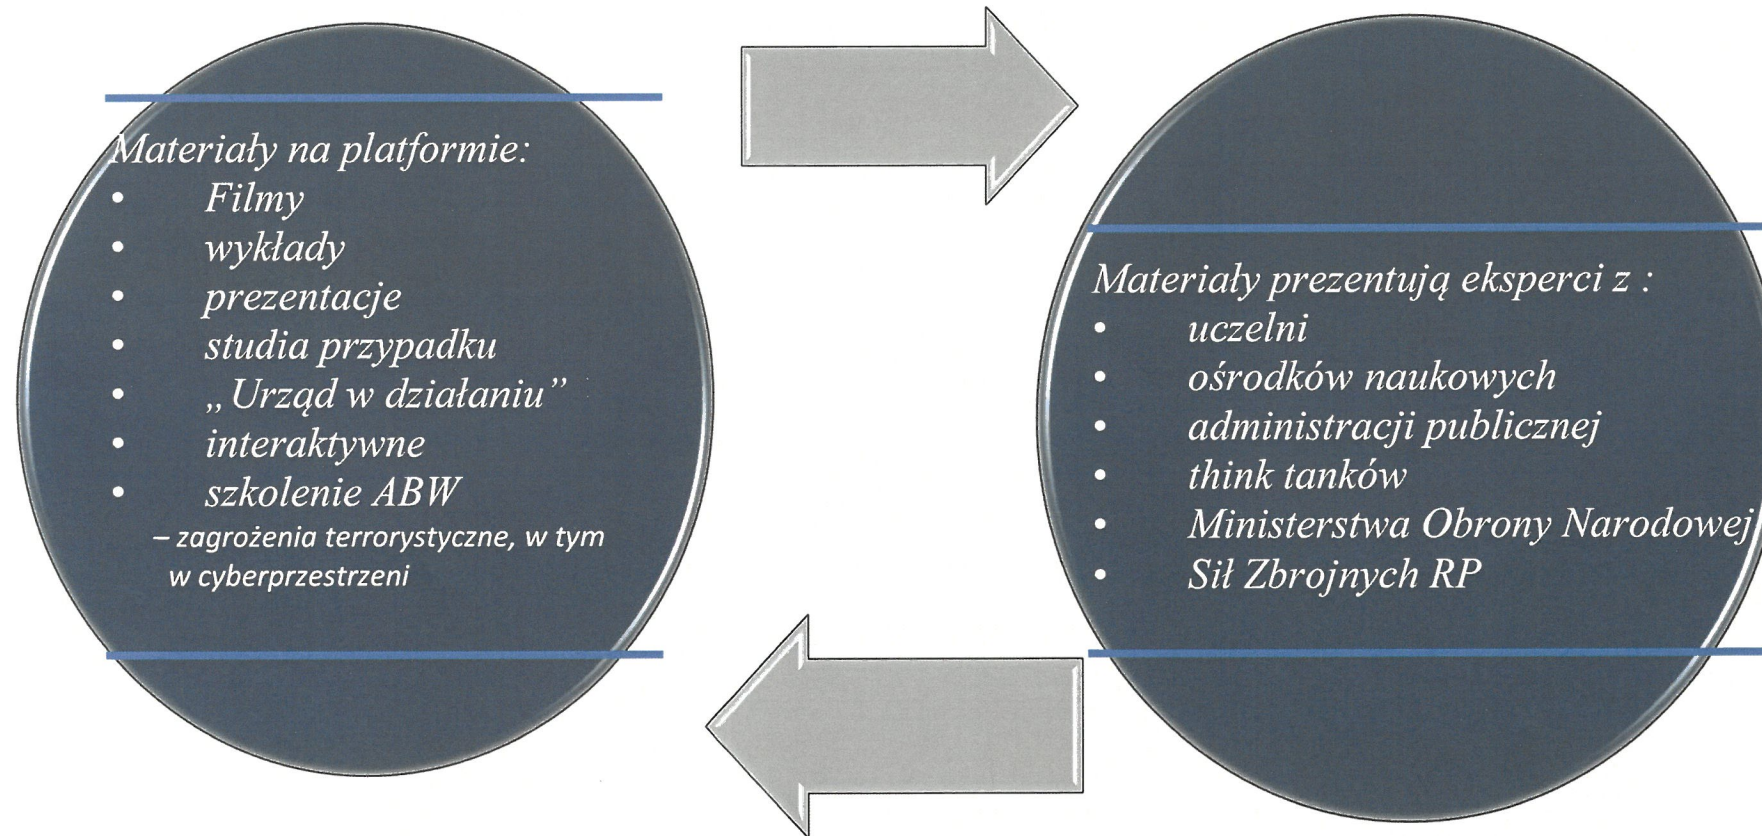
Materiały na platformie:
- Filmy
- wykłady
- prezentacje
- studia przypadku
- „Urząd w działaniu"
- interaktywne
- szkolenie ABW

– zagrożenia terrorystyczne, w tym w cyberprzestrzeni

Materiały prezentują eksperci z :
- uczelni
- ośrodków naukowych
- administracji publicznej
- think tanków
- Ministerstwa Obrony Narodowej
- Sił Zbrojnych RP